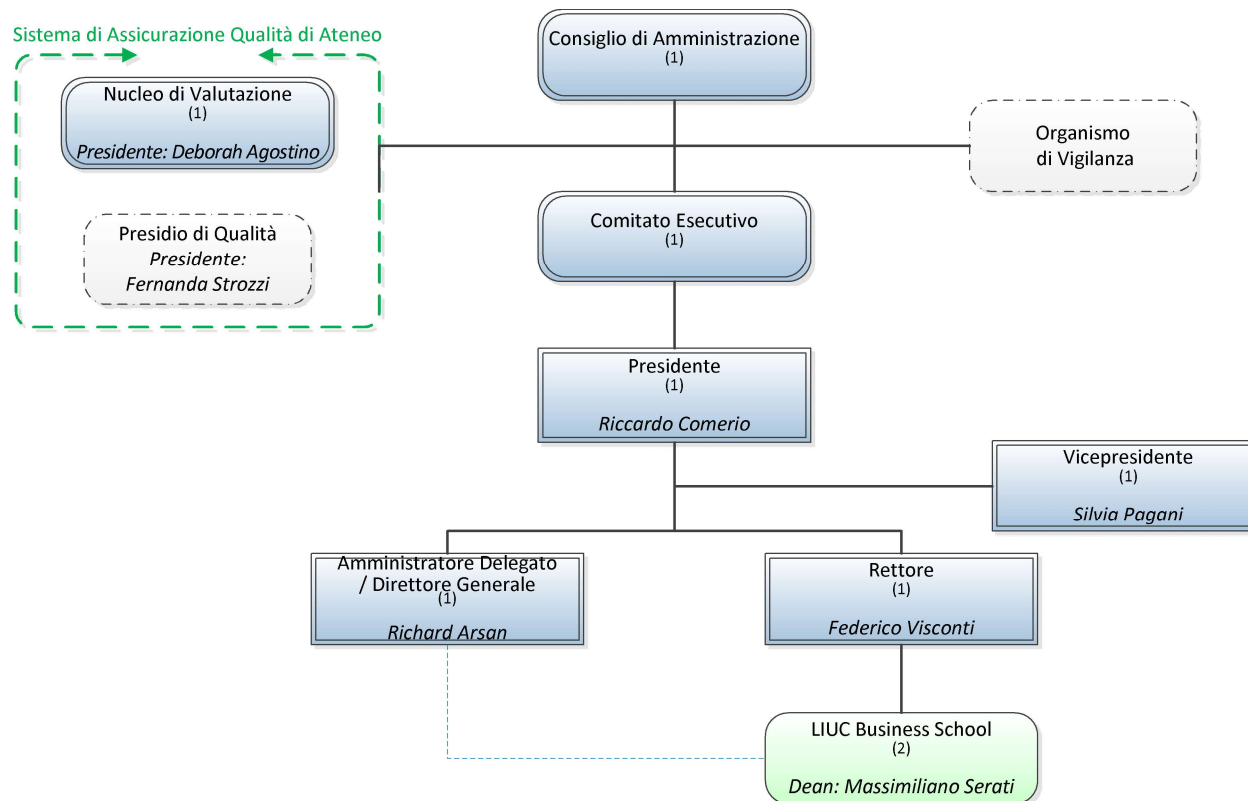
Sistema di Assicurazione Qualità di Ateneo

Nucleo di Valutazione
(1)
Presidente: Deborah Agostino

Presidio di Qualità
Presidente:
Fernanda Strozzi

Consiglio di Amministrazione
(1)

Organismo di Vigilanza

Comitato Esecutivo
(1)

Presidente
(1)
Riccardo Comerio

Vicepresidente
(1)
Silvia Pagani

Amministratore Delegato / Direttore Generale
(1)
Richard Arsan

Rettore
(1)
Federico Visconti

LIUC Business School
(2)
Dean: Massimiliano Serati